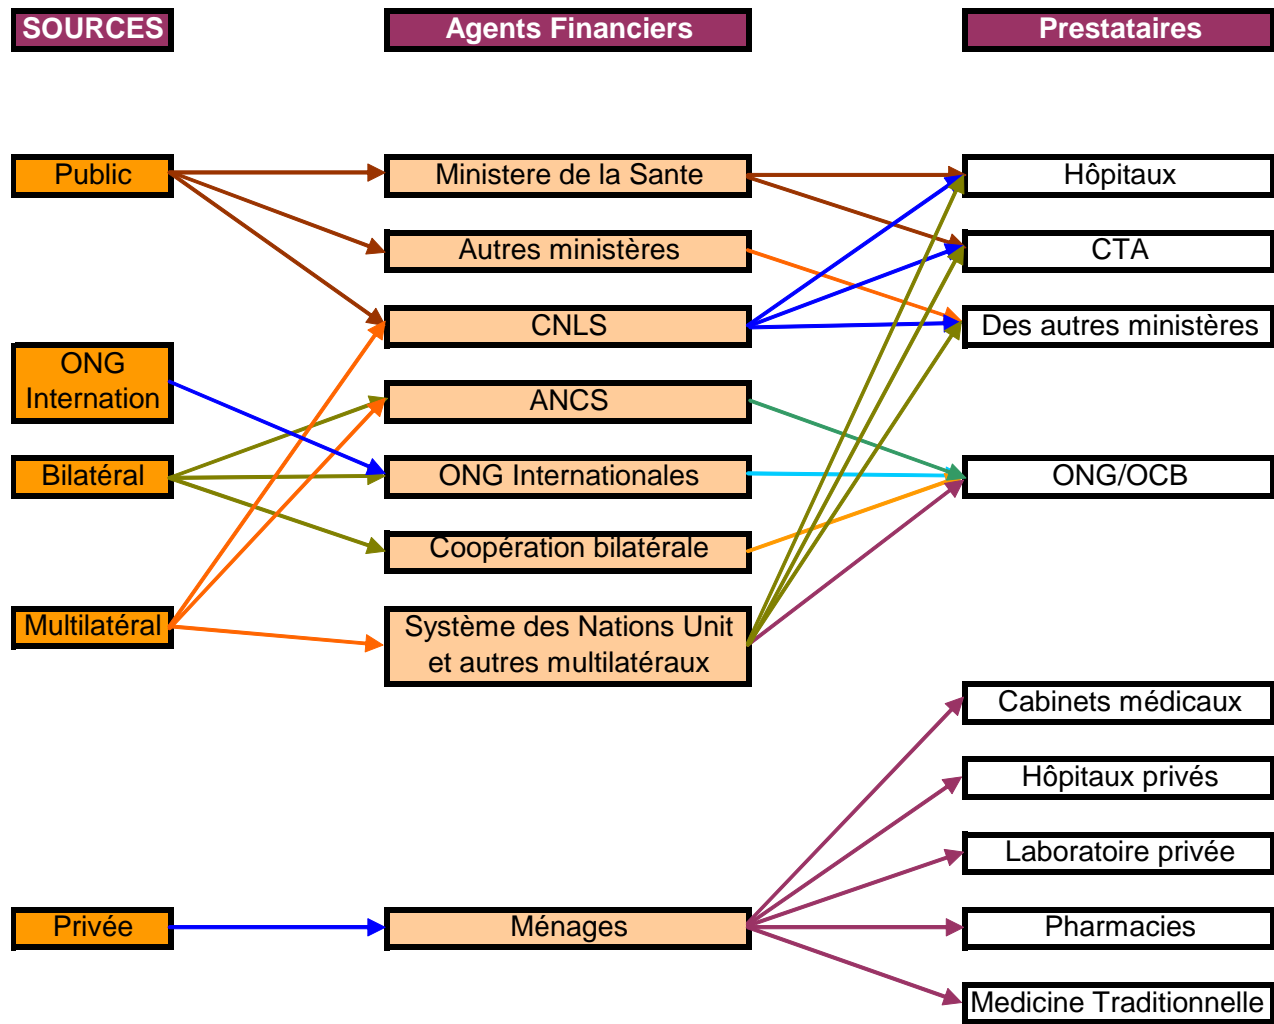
SOURCES

Agents Financiers

Prestataires

Public

ONG Internation

Bilatéral

Multilatéral

Privée

Ministere de la Sante

Autres ministères

CNLS

ANCS

ONG Internationales

Coopération bilatérale

Système des Nations Unit et autres multilatéraux

Ménages

Hôpitaux

CTA

Des autres ministères

ONG/OCB

Cabinets médicaux

Hôpitaux privés

Laboratoire privée

Pharmacies

Medicine Traditionnelle